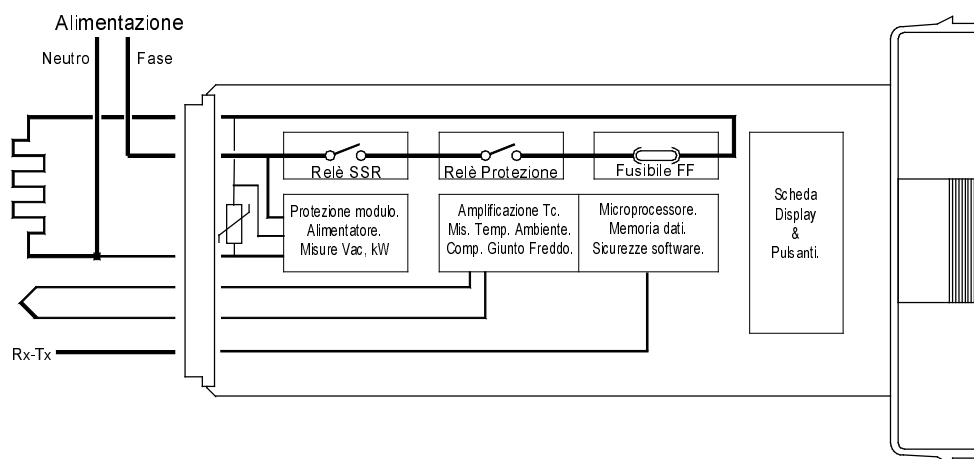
Alimentazione

Neutro

Fase

Relè SSR

Relè Protezione

Fusibile FF

Protezione modulo.
Alimentatore.
Misure Vac, kW

Amplificazione Tc.
Mis. Temp. Ambiente.
Comp. Giunto Freddo.

Microprocessore.
Memoria dati.
Sicurezze software.

Scheda
Display
&
Pulsanti.

Rx-Tx